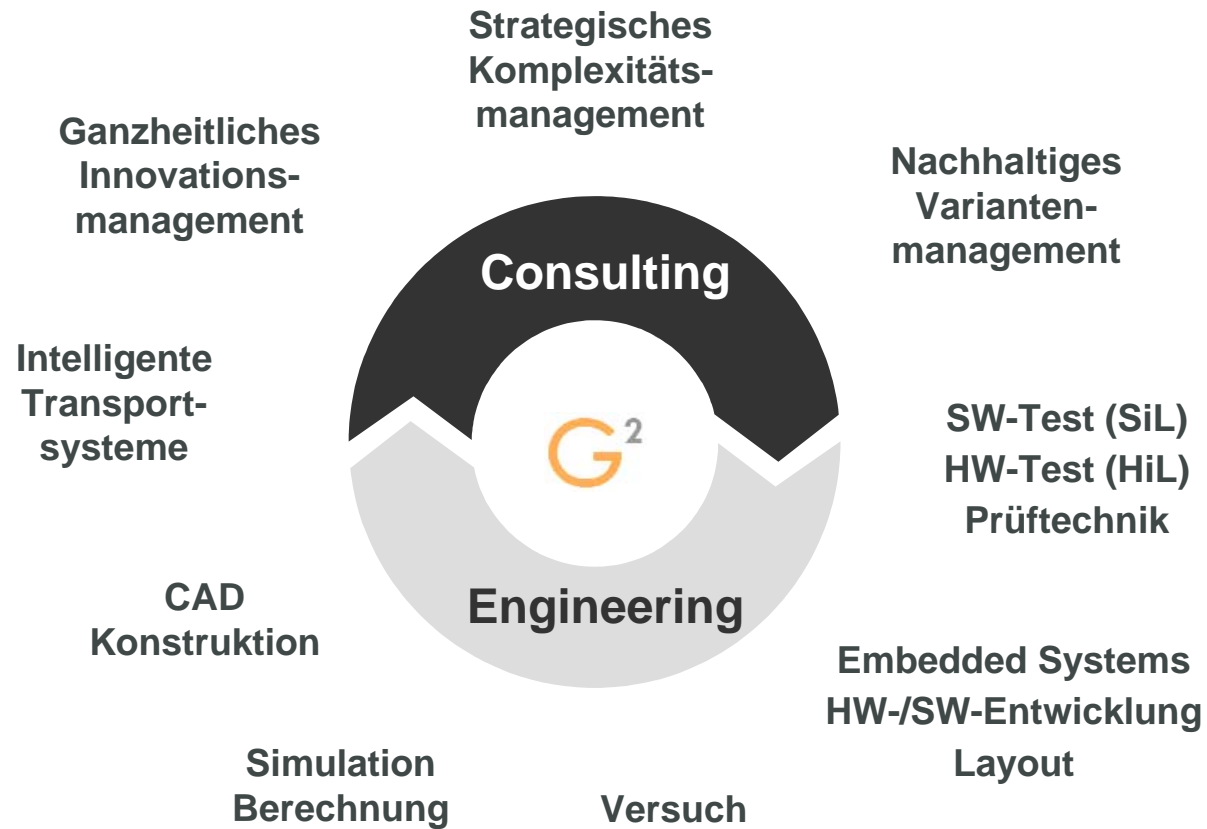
Strategisches Komplexitätsmanagement

Ganzheitliches Innovationsmanagement

Nachhaltiges Variantenmanagement

Consulting

Intelligente Transportsysteme

$G^2$

SW-Test (SiL)
HW-Test (HiL)
Prüftechnik

CAD
Konstruktion

Engineering

Embedded Systems
HW-/SW-Entwicklung
Layout

Simulation
Berechnung

Versuch